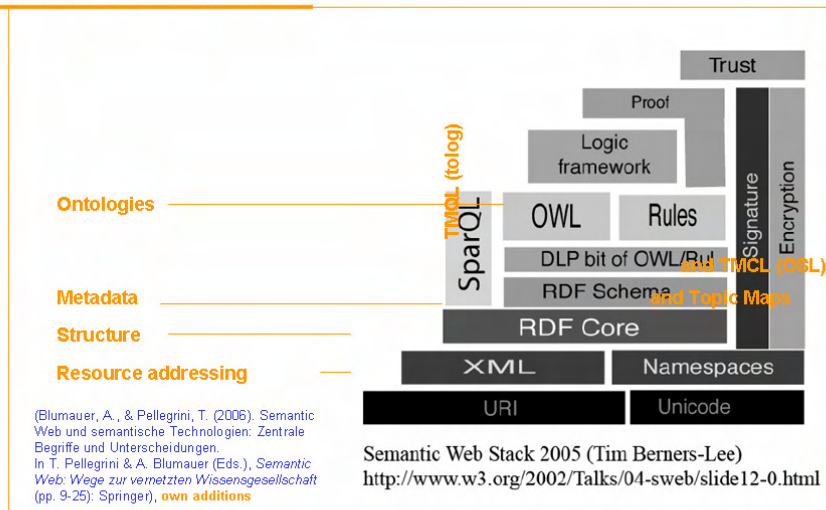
Trust

Proof

Logic framework

TMCL (tolog)

Ontologies

OWL

Rules

Signature

Encryption

SparQL

DLP bit of OWL/Rul

and TMCL (OSL)

Metadata

RDF Schema

and Topic Maps

Structure

RDF Core

Resource addressing

XML

Namespaces

URI

Unicode

(Blumauer, A., & Pellegrini, T. (2006). Semantic Web und semantische Technologien: Zentrale Begriffe und Unterscheidungen. In T. Pellegrini & A. Blumauer (Eds.), *Semantic Web: Wege zur vernetzten Wissensgesellschaft* (pp. 9-25): Springer), own additions

Semantic Web Stack 2005 (Tim Berners-Lee)
http://www.w3.org/2002/Talks/04-sweb/slide12-0.html